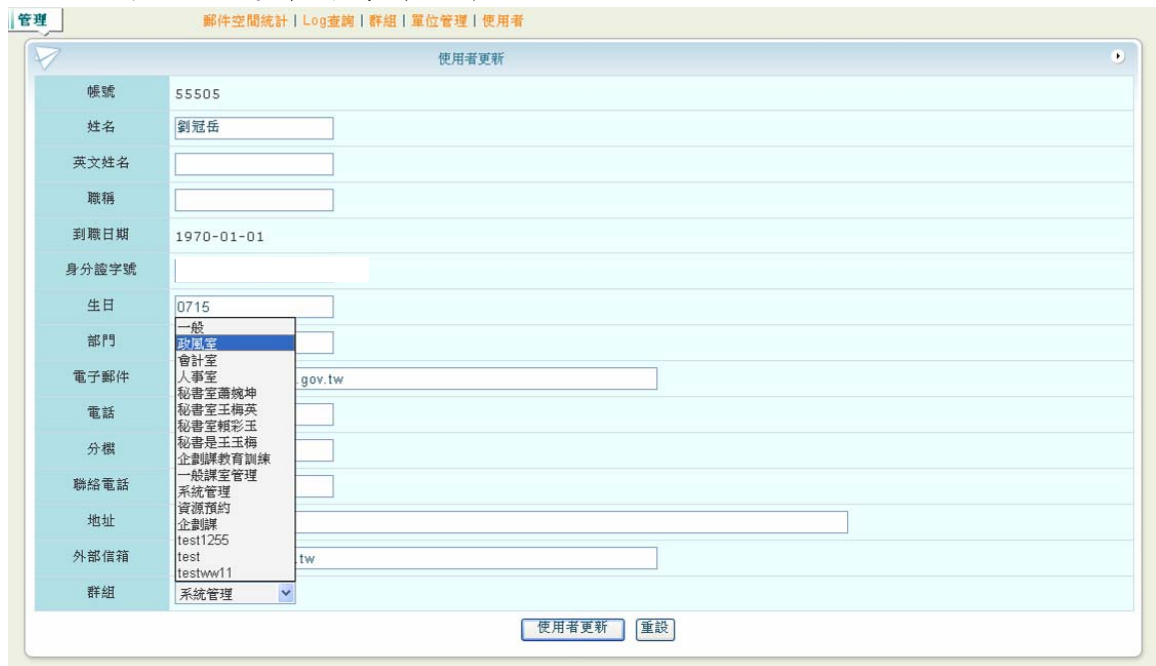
管理

郵件空間統計 | Log查詢 | 群組 | 單位管理 | 使用者

使用者更新

| | |
|---|---|
| 帳號 | 55505 |
| 姓名 | 劉冠岳 |
| 英文姓名 | |
| 職稱 | |
| 到職日期 | 1970-01-01 |
| 身分證字號 | |
| 生日 | 0715 |
| 部門 | |
| 電子郵件 | .gov.tw |
| 電話 | |
| 分機 | |
| 聯絡電話 | |
| 地址 | |
| 外部信箱 | .tw |
| 群組 | 系統管理 |

一般
政風室
會計室
人事室
秘書室蕭婉坤
秘書室王梅英
秘書室賴彩玉
秘書是王玉梅
企劃課教育訓練
一般課室管理
系統管理
資源預約
企劃課
test1255
test
testww11

使用者更新 重設